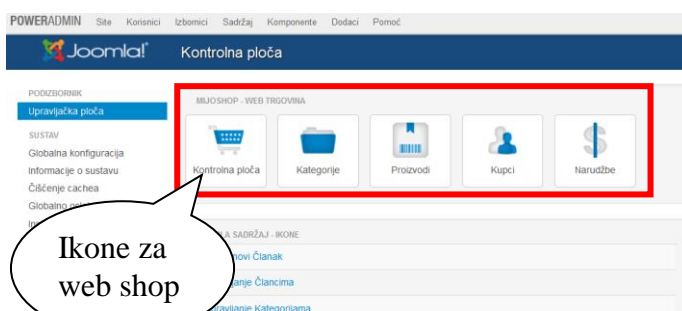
POWERADMIN Site Korisnici Izbornici Sadržaj Komponente Dodaci Pomoć

Joomla! Kontrolna ploča

PODIZBORNIK
Upravljačka ploča

SUSTAV
Globalna konfiguracija
Informacije o sustavu
Čišćenje cachea
Globalno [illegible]
In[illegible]

MIJOSHOP - WEB TRGOVINA

Kontrolna ploča
Kategorije
Proizvodi
Kupci
Narudžbe

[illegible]A SADRŽAJ - IKONE
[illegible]ovi Članak
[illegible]anje Člancima
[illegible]pravljanje Kategorijama

Ikone za web shop